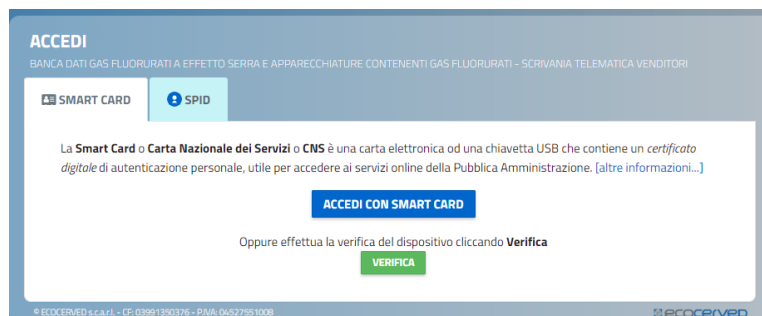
ACCEDI

BANCA DATI GAS FLUORURATI A EFFETTO SERRA E APPARECCHIATURE CONTENENTI GAS FLUORURATI - SCRIVANIA TELEMATICA VENDITORI

SMART CARD

SPID

La Smart Card o Carta Nazionale dei Servizi o CNS è una carta elettronica od una chiavetta USB che contiene un certificato digitale di autenticazione personale, utile per accedere ai servizi online della Pubblica Amministrazione. [altre informazioni...]

ACCEDI CON SMART CARD

Oppure effettua la verifica del dispositivo cliccando Verifica

VERIFICA

© ECOCERVED s.c.a.r.l. - CF: 03991350376 - P.IVA: 04527551008

ecocerved